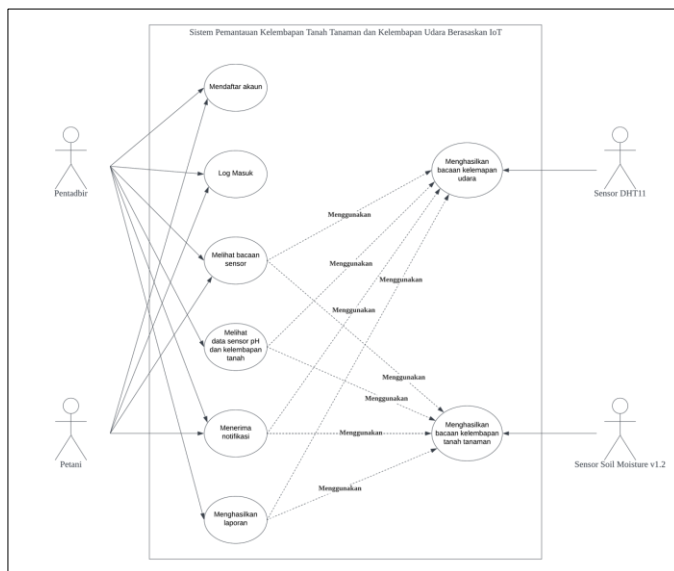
Sistem Pemantauan Kelembapan Tanah Tanaman dan Kelembapan Udara Berasaskan IoT

Pentadbir

Petani

Mendaftar akaun

Log Masuk

Melihat bacaan sensor

Melihat data sensor pH dan kelembapan tanah

Menerima notifikasi

Menghasilkan laporan

Menghasilkan bacaan kelemapan udara

Menghasilkan bacaan kelembapan tanah tanaman

Sensor DHT11

Sensor Soil Moisture v1.2

Menggunakan

Menggunakan

Menggunakan

Menggunakan

Menggunakan

Menggunakan

Menggunakan

Menggunakan